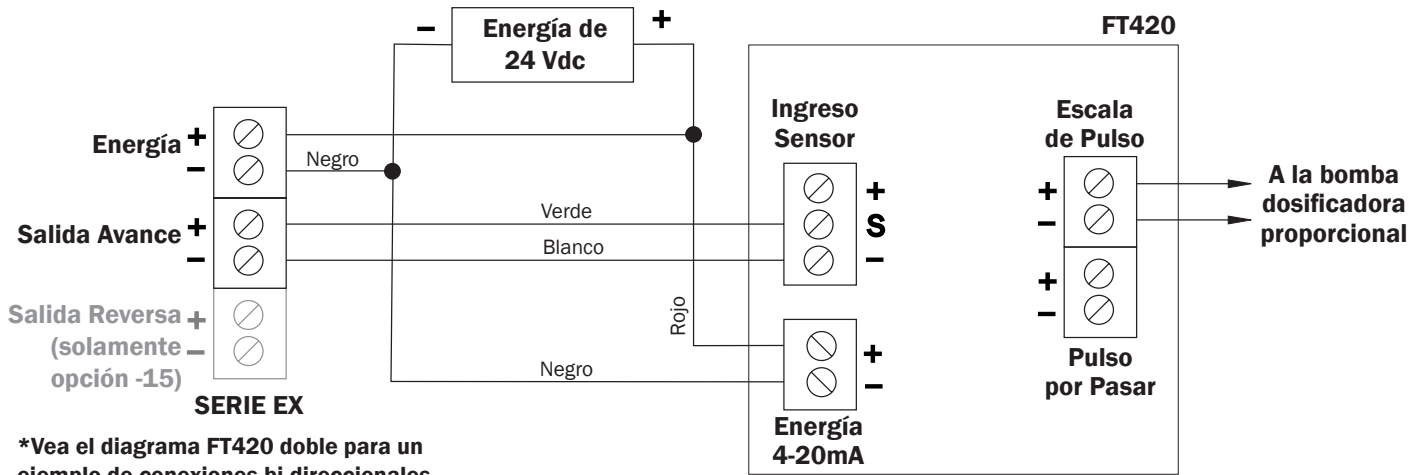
– Energía de 24 Vdc +

FT420

Energía + –

Negro

Salida Avance + –

Verde

Blanco

Salida Reversa + (solamente – opción -15)

SERIE EX

Ingreso Sensor

+ S –

Rojo

Negro

+ –

Energía 4-20mA

Escala de Pulso

+ –

+ –

Pulso por Pasar

A la bomba dosificadora proporcional

*Vea el diagrama FT420 doble para un ejemplo de conexiones bi-direccionales